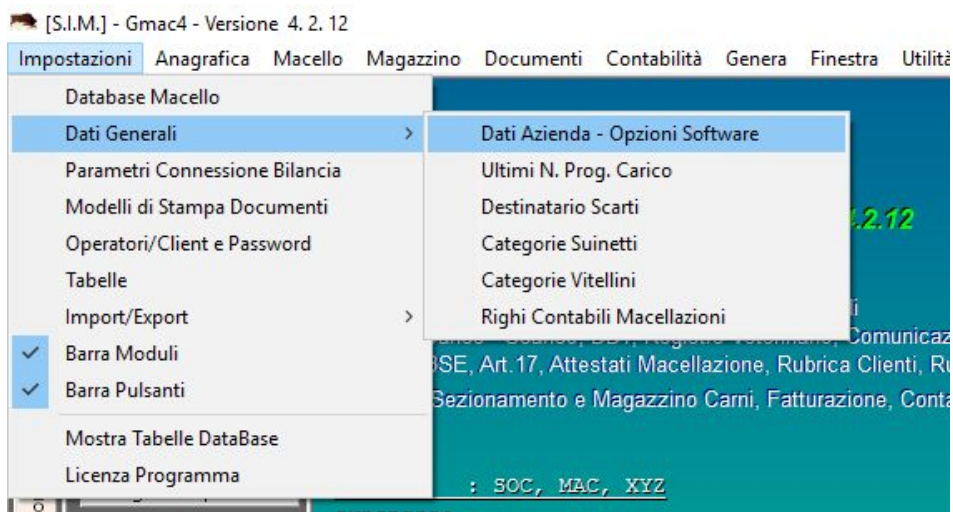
[S.I.M.] - Gmac4 - Versione 4. 2. 12

Impostazioni Anagrafica Macello Magazzino Documenti Contabilità Genera Finestra Utilità

Database Macello
Dati Generali
Parametri Connessione Bilancia
Modelli di Stampa Documenti
Operatori/Client e Password
Tabelle
Import/Export
Barra Moduli
Barra Pulsanti
Mostra Tabelle DataBase
Licenza Programma

Dati Azienda - Opzioni Software
Ultimi N. Prog. Carico
Destinatario Scarti
Categorie Suinetti
Categorie Vitellini
Righi Contabili Macellazioni

4.2.12

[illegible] Comunicaz
BSE, Art.17, Attestati Macellazione, Rubrica Clienti, R
Sezionamento e Magazzino Carni, Fatturazione, Conta

: SOC, MAC, XYZ